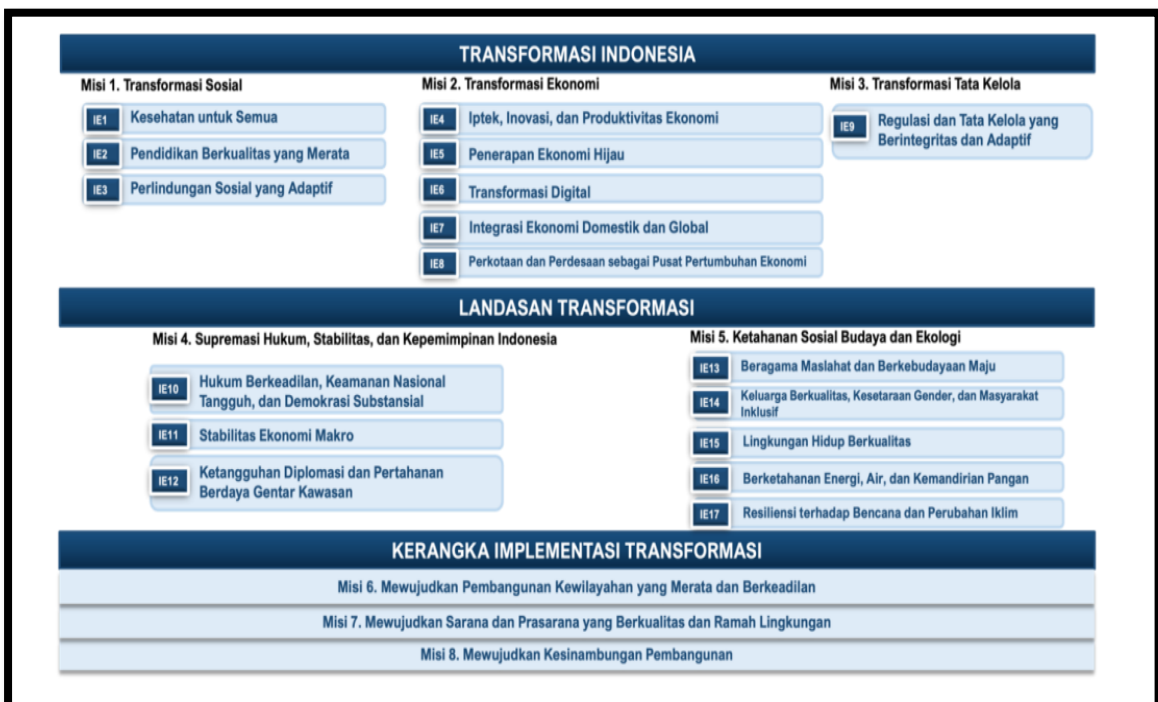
TRANSFORMASI INDONESIA

Misi 1. Transformasi Sosial

IE1 Kesehatan untuk Semua

IE2 Pendidikan Berkualitas yang Merata

IE3 Perlindungan Sosial yang Adaptif

Misi 2. Transformasi Ekonomi

IE4 Iptek, Inovasi, dan Produktivitas Ekonomi

IE5 Penerapan Ekonomi Hijau

IE6 Transformasi Digital

IE7 Integrasi Ekonomi Domestik dan Global

IE8 Perkotaan dan Perdesaan sebagai Pusat Pertumbuhan Ekonomi

Misi 3. Transformasi Tata Kelola

IE9 Regulasi dan Tata Kelola yang Berintegritas dan Adaptif

LANDASAN TRANSFORMASI

Misi 4. Supremasi Hukum, Stabilitas, dan Kepemimpinan Indonesia

IE10 Hukum Berkeadilan, Keamanan Nasional Tangguh, dan Demokrasi Substansial

IE11 Stabilitas Ekonomi Makro

IE12 Ketangguhan Diplomasi dan Pertahanan Berdaya Gentar Kawasan

Misi 5. Ketahanan Sosial Budaya dan Ekologi

IE13 Beragama Maslahat dan Berkebudayaan Maju

IE14 Keluarga Berkualitas, Kesetaraan Gender, dan Masyarakat Inklusif

IE15 Lingkungan Hidup Berkualitas

IE16 Berketahanan Energi, Air, dan Kemandirian Pangan

IE17 Resiliensi terhadap Bencana dan Perubahan Iklim

KERANGKA IMPLEMENTASI TRANSFORMASI

Misi 6. Mewujudkan Pembangunan Kewilayahan yang Merata dan Berkeadilan

Misi 7. Mewujudkan Sarana dan Prasarana yang Berkualitas dan Ramah Lingkungan

Misi 8. Mewujudkan Kesinambungan Pembangunan